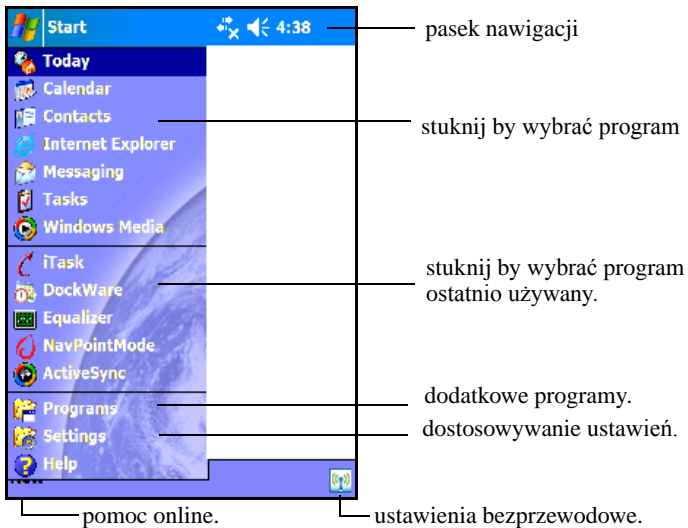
Start 4:38

Today
Calendar
Contacts
Internet Explorer
Messaging
Tasks
Windows Media
iTask
DockWare
Equalizer
NavPointMode
ActiveSync
Programs
Settings
Help

New

pasek nawigacji

stuknij by wybrać program

stuknij by wybrać program ostatnio używany.

dodatkowe programy.

dostosowywanie ustawień.

pomoc online.

ustawienia bezprzewodowe.